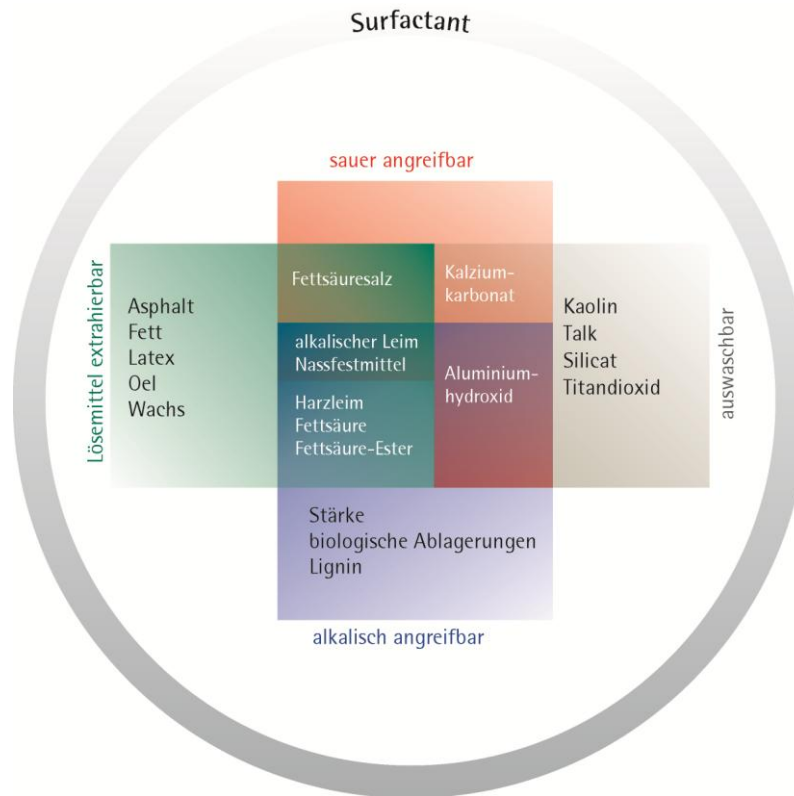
Surfactant

sauer angreifbar

Lösemittel extrahierbar

Asphalt
Fett
Latex
Oel
Wachs

Fettsäuresalz

Kalzium-karbonat

alkalischer Leim
Nassfestmittel

Aluminium-hydroxid

Harzleim
Fettsäure
Fettsäure-Ester

Kaolin
Talk
Silicat
Titandioxid

auswaschbar

Stärke
biologische Ablagerungen
Lignin

alkalisch angreifbar